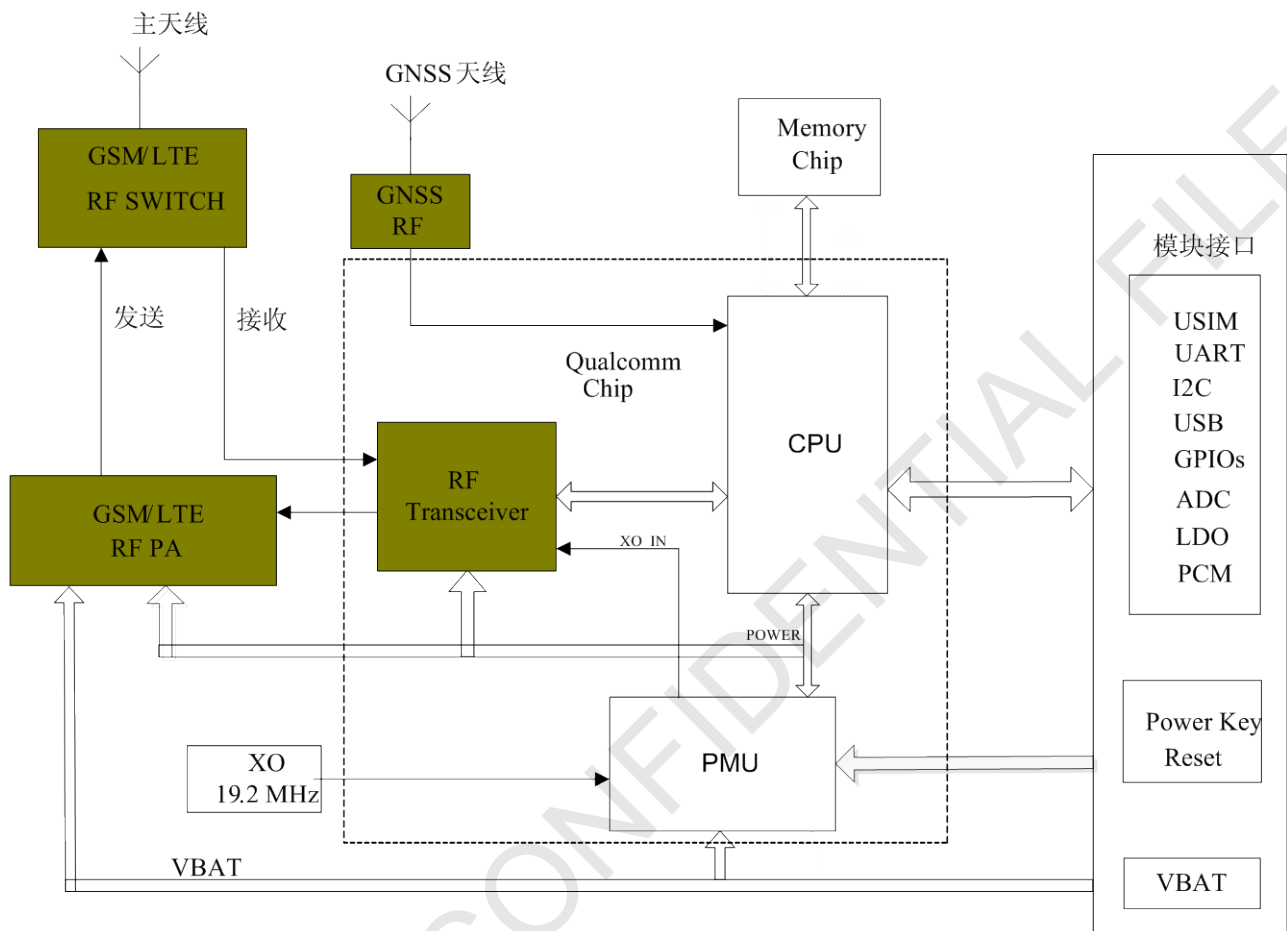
主天线

GNSS天线

Memory Chip

GSM/LTE RF SWITCH

GNSS RF

模块接口

发送

接收

Qualcomm Chip

USIM
UART
I2C
USB
GPIOs
ADC
LDO
PCM

CPU

RF Transceiver

GSM/LTE RF PA

XO_IN

POWER

PMU

Power Key Reset

XO 19.2 MHz

VBAT

VBAT

CONFIDENTIAL FILE